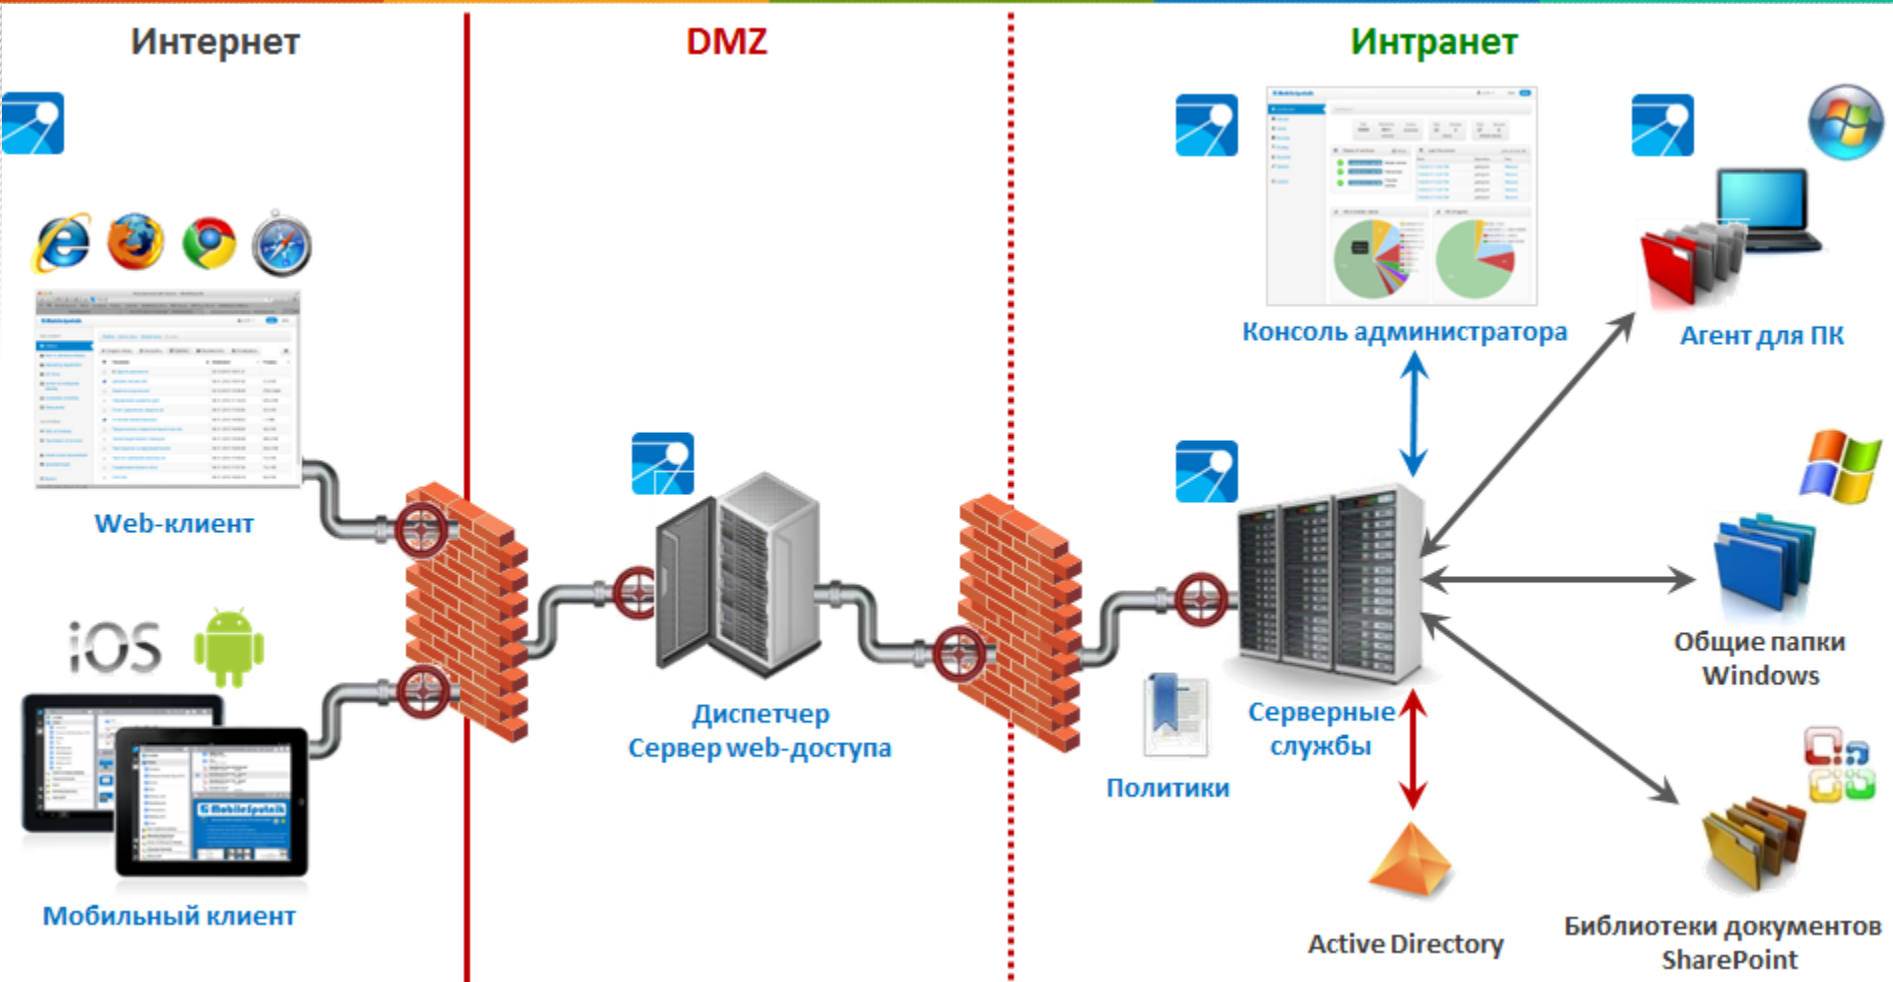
Интернет

DMZ

Интранет

iOS

Web-клиент

Мобильный клиент

Диспетчер
Сервер web-доступа

Консоль администратора

Агент для ПК

Общие папки
Windows

Серверные
службы

Политики

Active Directory

Библиотеки документов
SharePoint